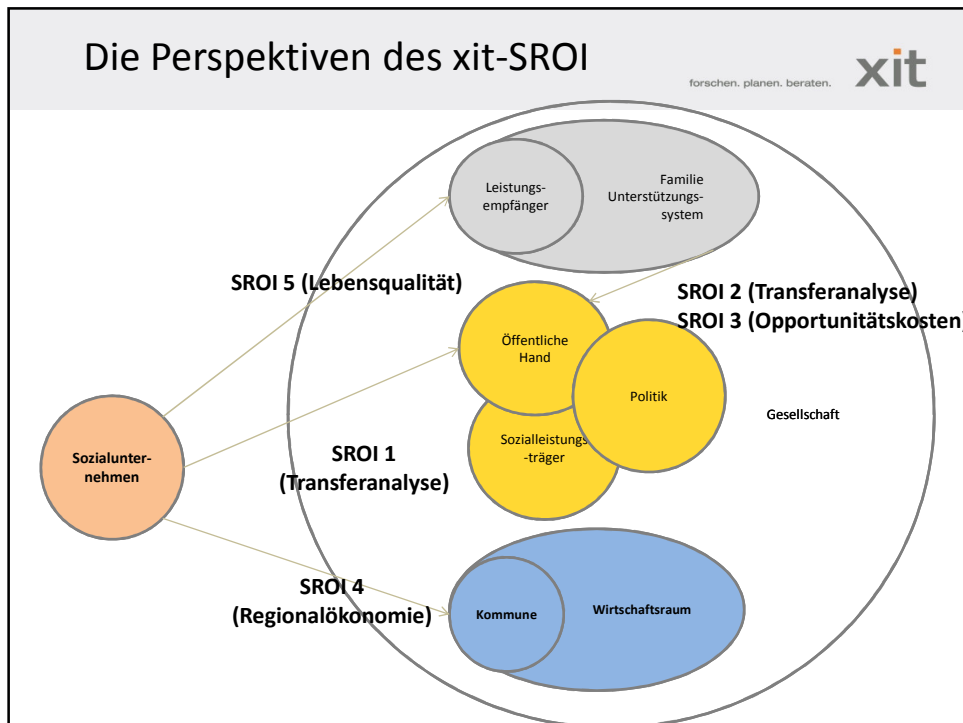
Die Perspektiven des xit-SROI

forschen. planen. beraten. xit

Leistungsempfänger

Familie Unterstützungssystem

SROI 5 (Lebensqualität)

SROI 2 (Transferanalyse)
SROI 3 (Opportunitätskosten)

Öffentliche Hand

Politik

Gesellschaft

Sozialunternehmen

SROI 1 (Transferanalyse)

Sozialleistungs-träger

SROI 4 (Regionalökonomie)

Kommune

Wirtschaftsraum